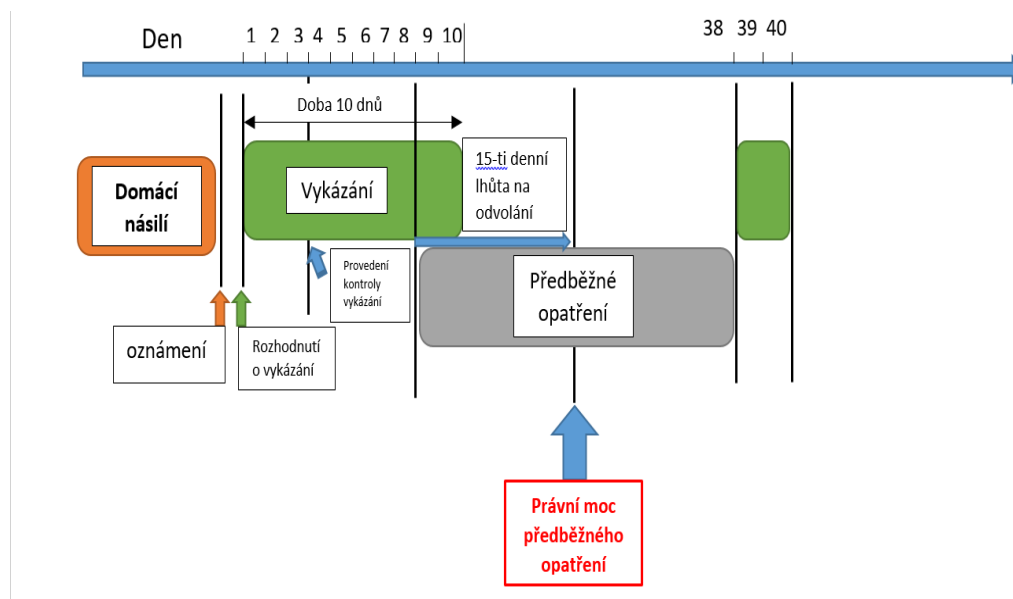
Den 1 2 3 4 5 6 7 8 9 10 38 39 40

Doba 10 dnů

Domácí násilí

Vykázání

15-ti denní lhůta na odvolání

Provedení kontroly vykázání

Předběžné opatření

oznámení

Rozhodnutí o vykázání

Právní moc předběžného opatření